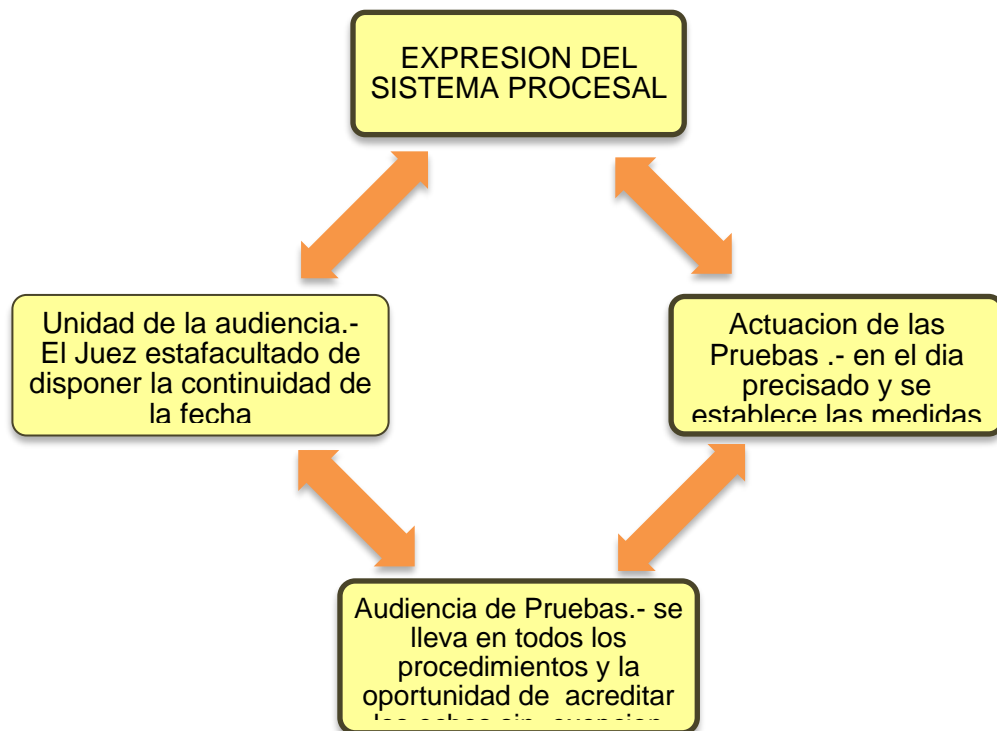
EXPRESION DEL SISTEMA PROCESAL

Unidad de la audiencia.- El Juez estafacultado de disponer la continuidad de la fecha

Actuacion de las Pruebas .- en el dia precisado y se establece las medidas

Audiencia de Pruebas.- se lleva en todos los procedimientos y la oportunidad de acreditar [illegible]